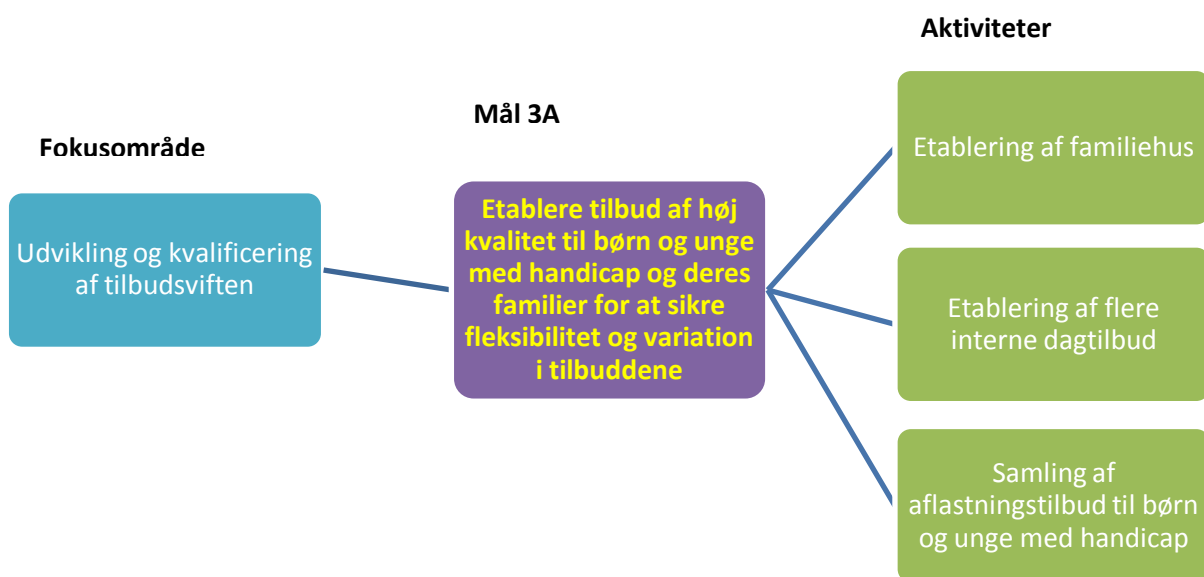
Fokusområde

Udvikling og kvalificering af tilbudsviften

Mål 3A

Etablere tilbud af høj kvalitet til børn og unge med handicap og deres familier for at sikre fleksibilitet og variation i tilbuddene

Aktiviteter

Etablering af familiehus

Etablering af flere interne dagtilbud

Samling af aflastningstilbud til børn og unge med handicap